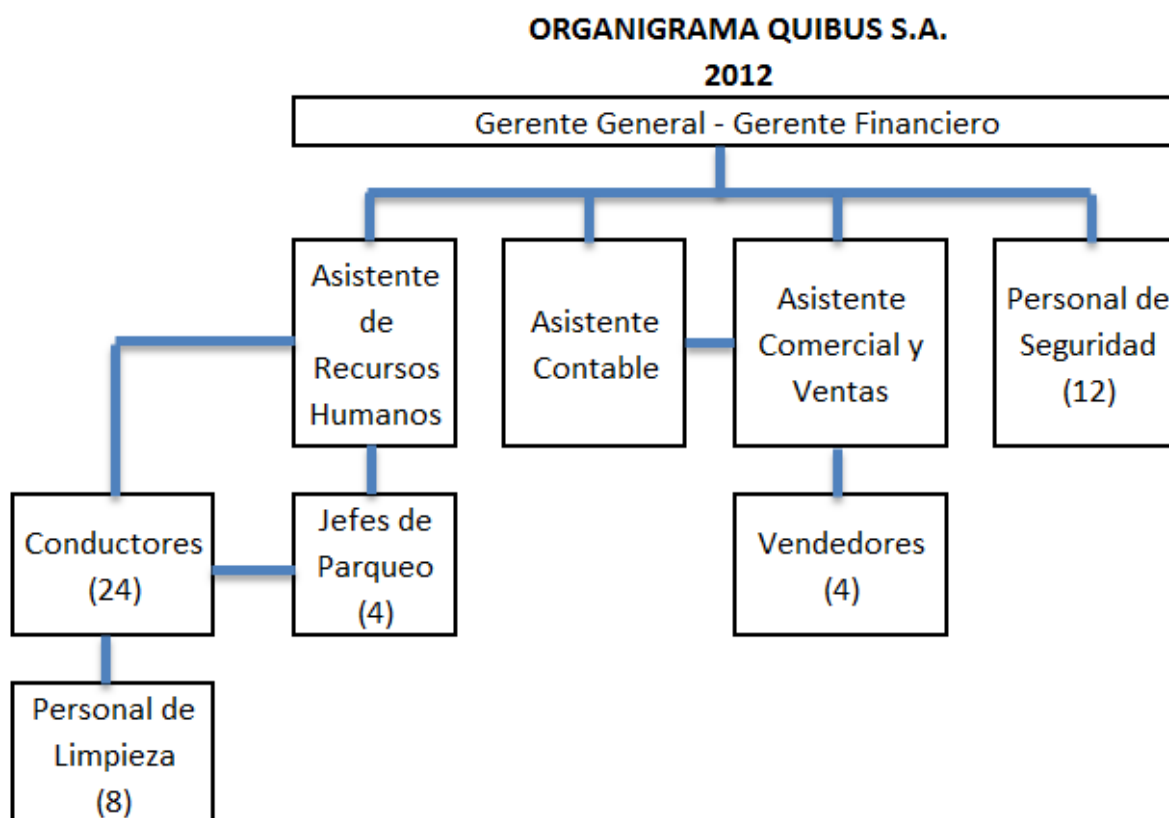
ORGANIGRAMA QUIBUS S.A.
2012

Gerente General - Gerente Financiero

Asistente de Recursos Humanos

Asistente Contable

Asistente Comercial y Ventas

Personal de Seguridad (12)

Conductores (24)

Jefes de Parqueo (4)

Vendedores (4)

Personal de Limpieza (8)